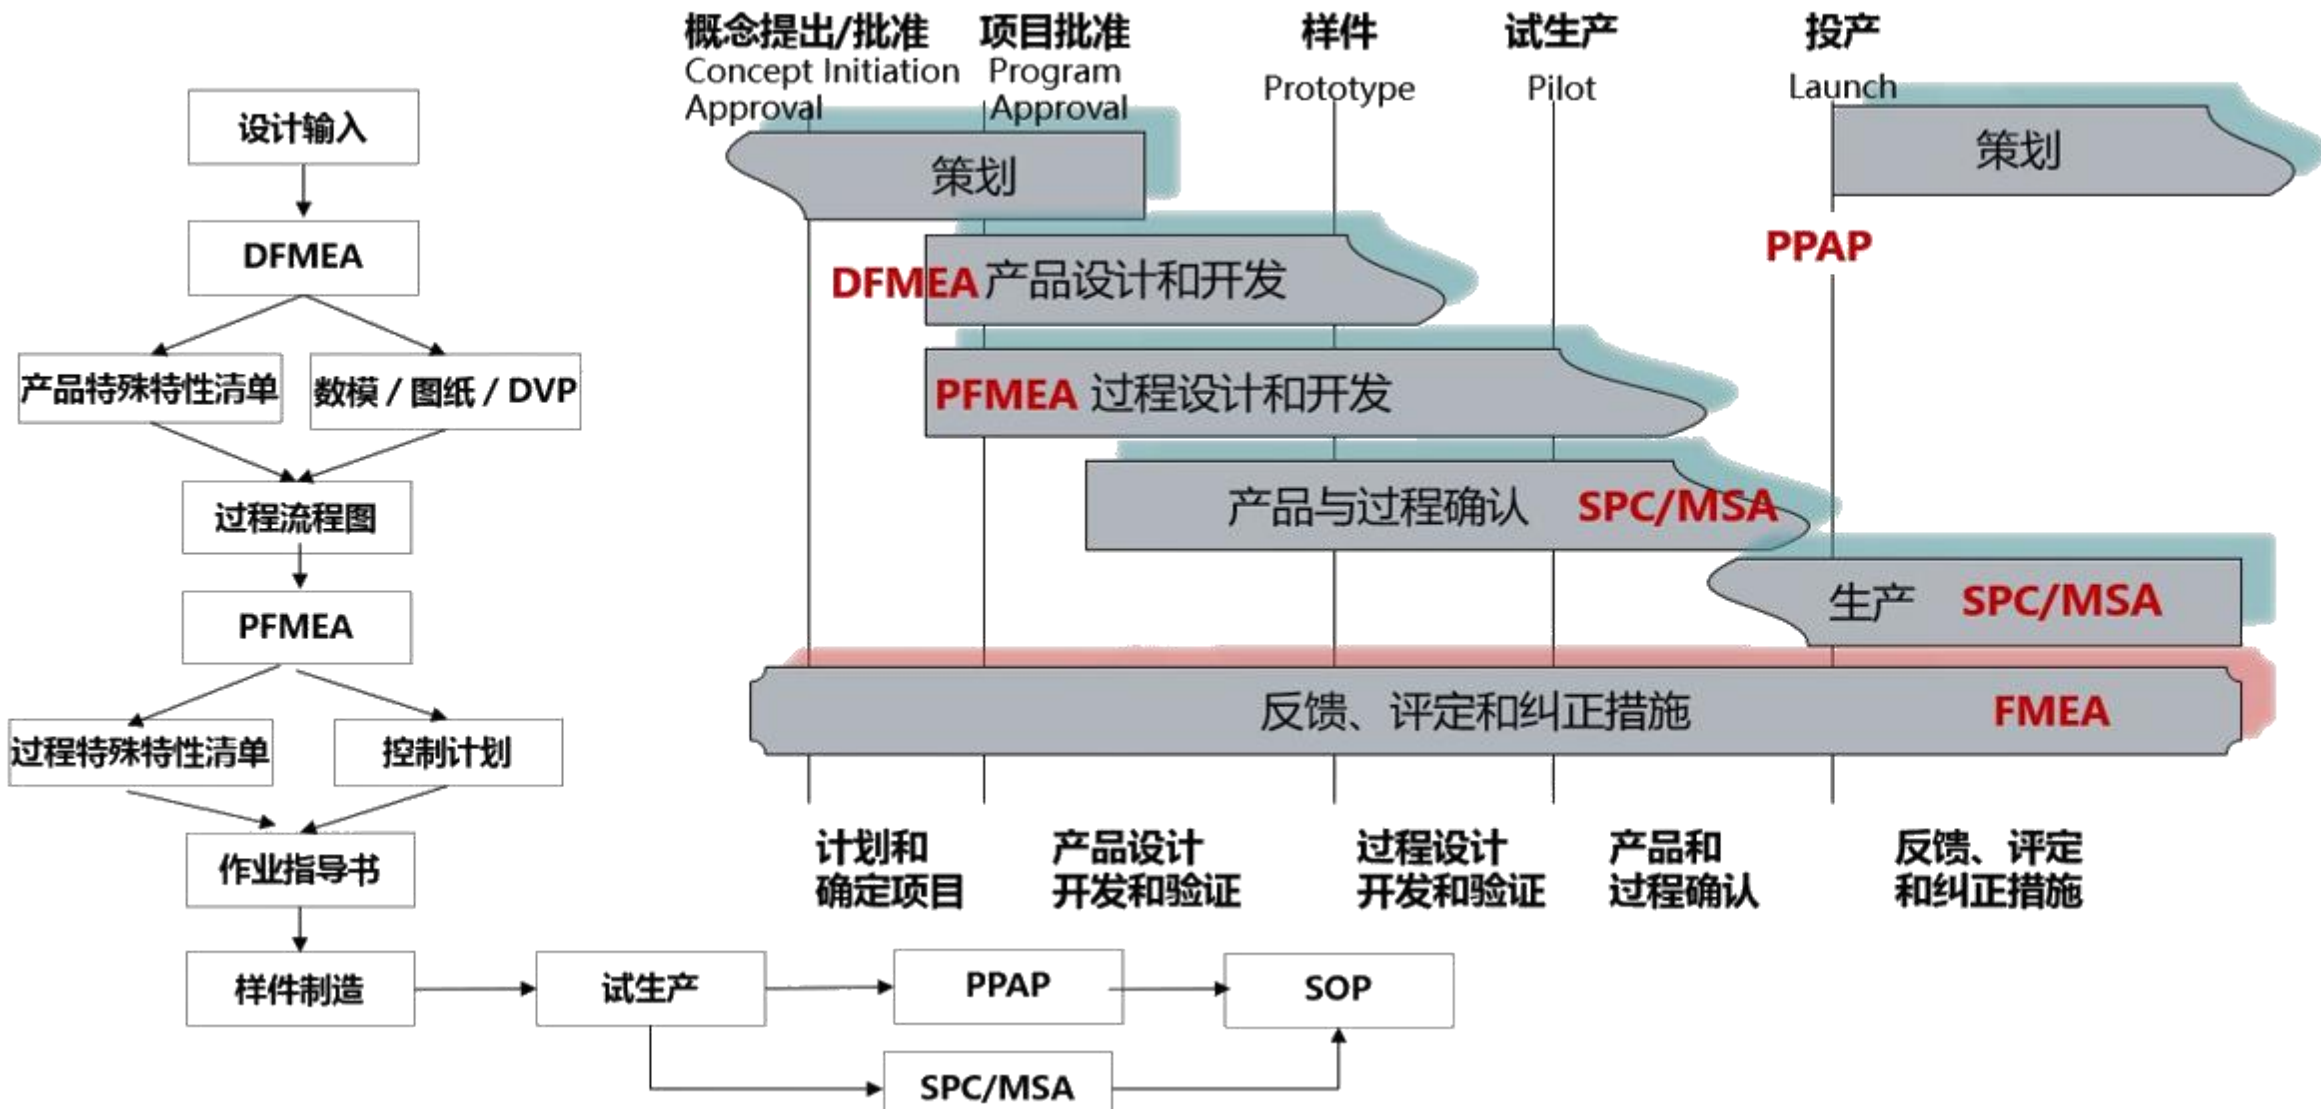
设计输入

DFMEA

产品特殊特性清单

数模 / 图纸 / DVP

过程流程图

PFMEA

过程特殊特性清单

控制计划

作业指导书

样件制造

试生产

PPAP

SOP

SPC/MSA

概念提出/批准
Concept Initiation Approval

项目批准
Program Approval

样件
Prototype

试生产
Pilot

投产
Launch

策划

策划

PPAP

DFMEA 产品设计和开发

PFMEA 过程设计和开发

产品与过程确认 SPC/MSA

生产 SPC/MSA

反馈、评定和纠正措施 FMEA

计划和确定项目

产品设计开发和验证

过程设计开发和验证

产品和过程确认

反馈、评定和纠正措施